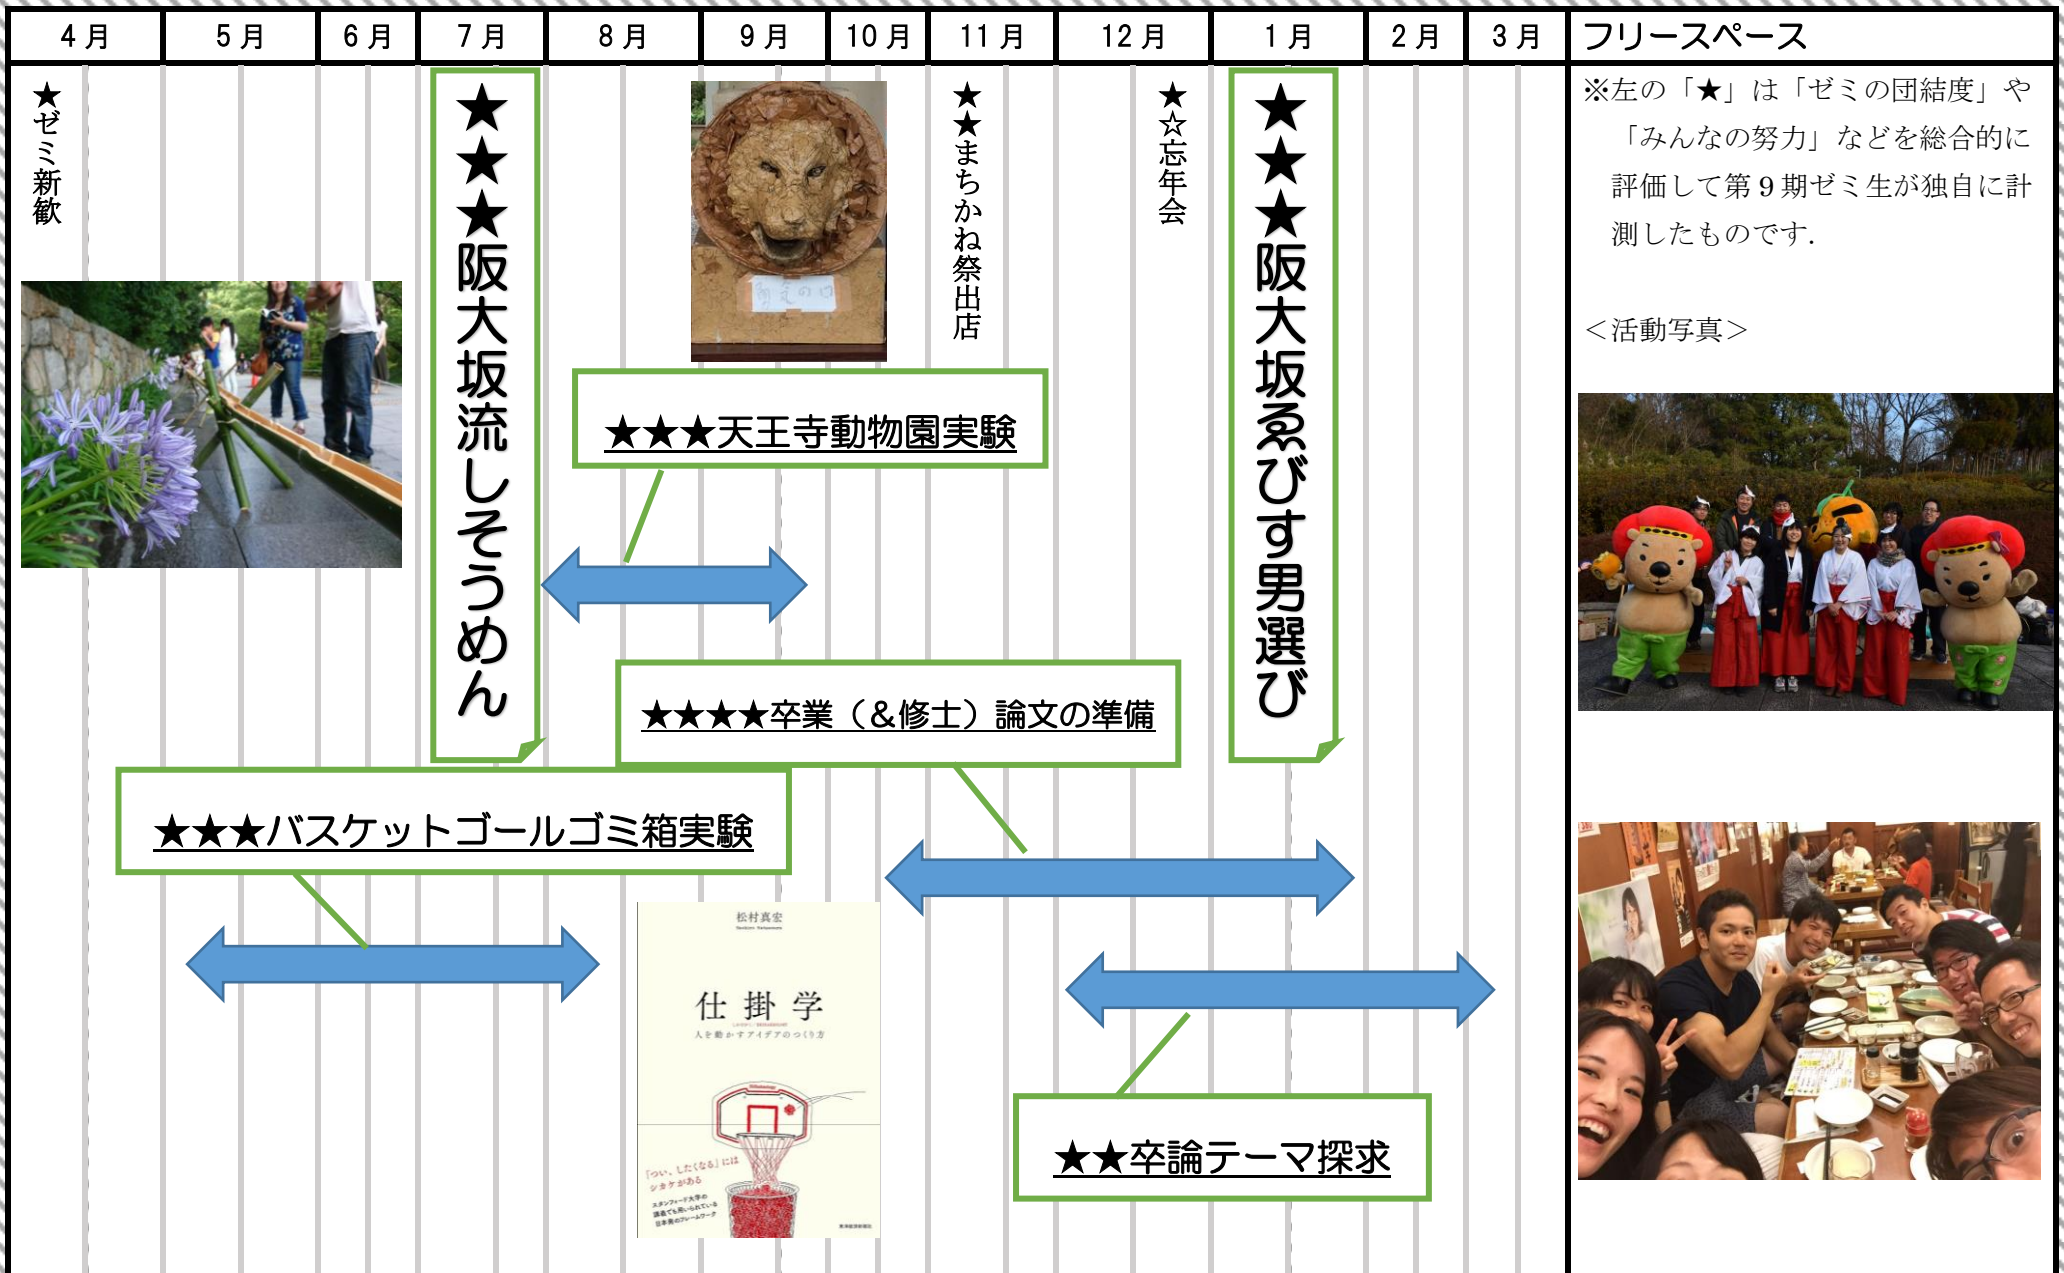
| 4月 | 5月 | 6月 | 7月 | 8月 | 9月 | 10月 | 11月 | 12月 | 1月 | 2月 | 3月 | フリースペース |
|---|---|---|---|---|---|---|---|---|---|---|---|---|

★ゼミ新歓

★★★阪大坂流しそうめん

★★まちかね祭出店

★☆忘年会

★★★阪大坂えびす男選び

★★★天王寺動物園実験

★★★★卒業（＆修士）論文の準備

★★★バスケットゴールゴミ箱実験

★★卒論テーマ探求

松村真宏

仕掛学

人を動かすアイデアのつくり方

「つい、したくなる」には
シカケがある

スタンフォード大学の
講義でも用いられている
日本発のフレームワーク

※左の「★」は「ゼミの団結度」や「みんなの努力」などを総合的に評価して第9期ゼミ生が独自に計測したものです.

＜活動写真＞